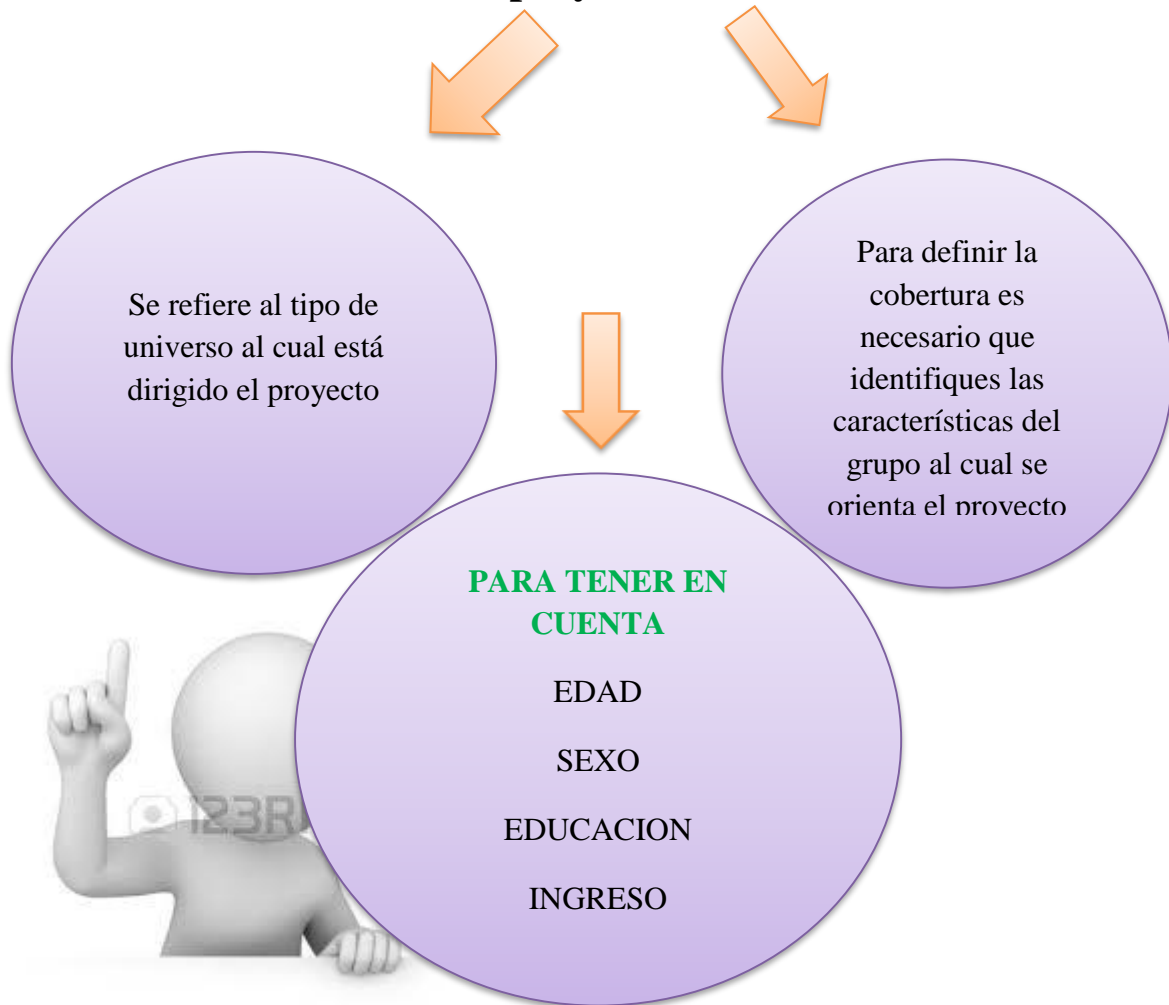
Se refiere al tipo de universo al cual está dirigido el proyecto

Para definir la cobertura es necesario que identifiques las características del grupo al cual se orienta el proyecto

PARA TENER EN CUENTA

EDAD

SEXO

EDUCACION

INGRESO

123R